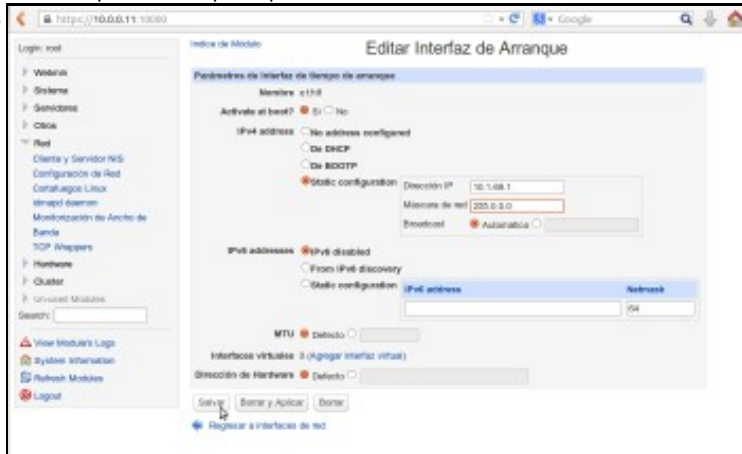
https://10.0.0.11:10000

Google

Login: root

Webmin
Sistema
Servidores
Otros
Red
Cliente y Servidor NIS
Configuración de Red
Cortafuegos Linux
idmapd daemon
Monitorización de Ancho de Banda
TCP Wrappers
Hardware
Cluster
Unused Modules
Search:

View Module's Logs
System Information
Refresh Modules
Logout

Índice de Módulo

Editar Interfaz de Arranque

Parámetros de Interfaz de tiempo de arranque

Nombre eth0

Activate at boot? Sí No

IPv4 address No address configured
De DHCP
De BOOTP
Static configuration Dirección IP 10.1.68.1
Máscara de red 255.0.0.0
Broadcast Automatico

IPv6 addresses IPv6 disabled
From IPv6 discovery
Static configuration IPv6 address Netmask
64

MTU Defecto

Interfaces virtuales 0 (Agregar interfaz virtual)

Dirección de Hardware Defecto

Salvar Borrar y Aplicar Borrar

Regresar a interfaces de red